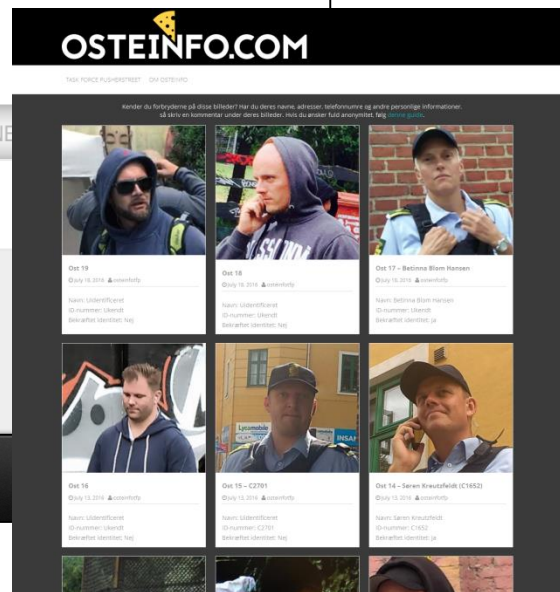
OSTEINFO.COM

TASK FORCE PUSHERSTREET   OM OSTEINFO

Kender du forbryderne på disse billeder? Har du deres navne, adresser, telefonnumre og andre personlige informationer, så skriv en kommentar under deres billeder. Hvis du ønsker fuld anonymitet, følg denne guide.

Ost 19
July 18, 2016 osteinfo
Navn: Uidentificeret
ID-nummer: Ukendt
Bekræftet identitet: Nej

Ost 18
July 18, 2016 osteinfo
Navn: Uidentificeret
ID-nummer: Ukendt
Bekræftet identitet: Nej

Ost 17 – Betinna Blom Hansen
July 18, 2016 osteinfo
Navn: Betinna Blom Hansen
ID-nummer: Ukendt
Bekræftet identitet: Ja

Ost 16
July 13, 2016 osteinfo
Navn: Uidentificeret
ID-nummer: Ukendt
Bekræftet identitet: Nej

Ost 15 – C2701
July 13, 2016 osteinfo
Navn: Uidentificeret
ID-nummer: C2701
Bekræftet identitet: Nej

Ost 14 – Søren Kreutzfeldt (C1652)
July 13, 2016 osteinfo
Navn: Søren Kreutzfeldt
ID-nummer: C1652
Bekræftet identitet: Ja